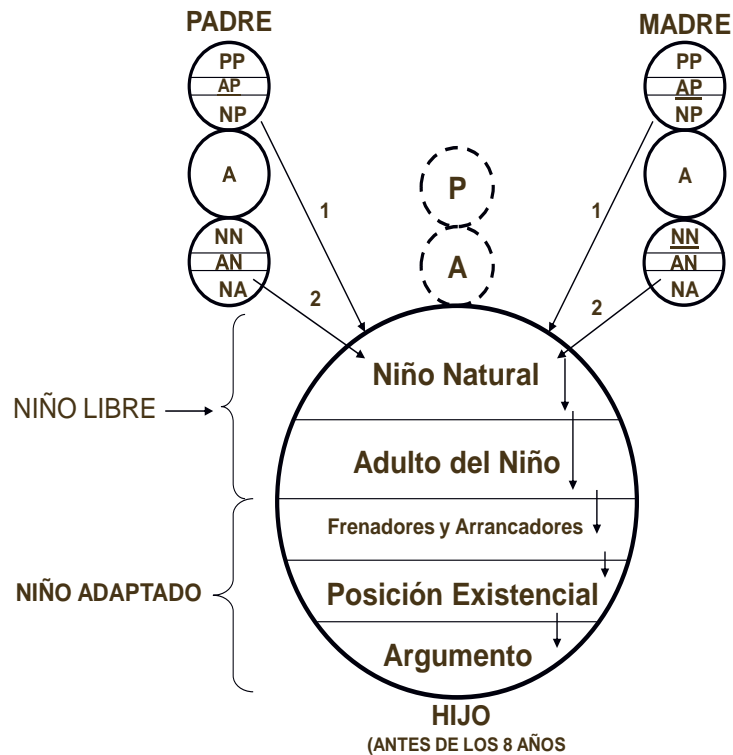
PADRE

PP
AP
NP

A

NN
AN
NA

MADRE

PP
AP
NP

A

NN
AN
NA

P

A

1

2

1

2

NIÑO LIBRE

NIÑO ADAPTADO

Niño Natural

Adulto del Niño

Frenadores y Arrancadores

Posición Existencial

Argumento

HIJO
(ANTES DE LOS 8 AÑOS